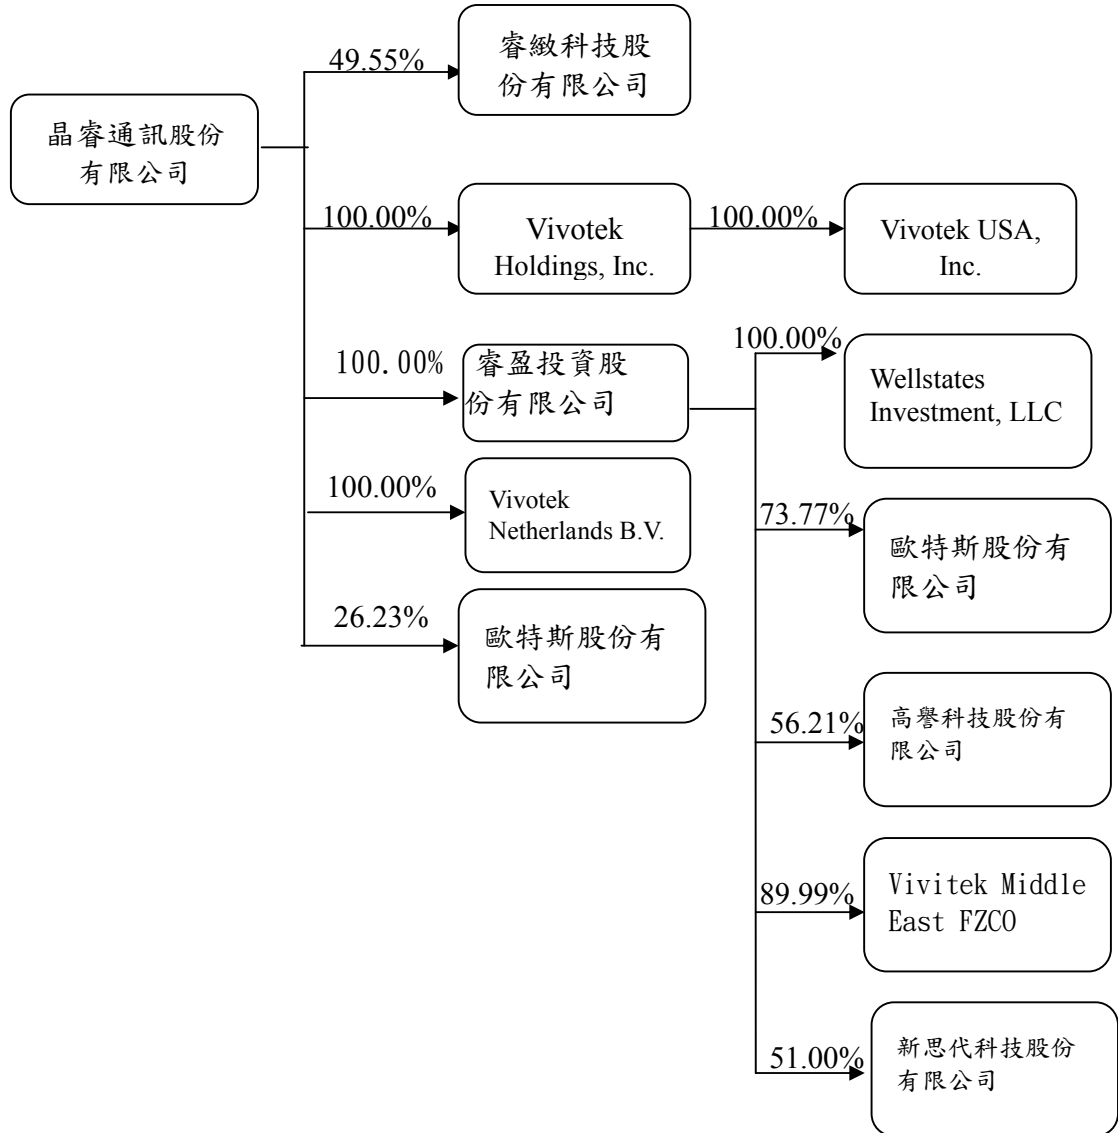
晶睿通訊股份有限公司

49.55%
睿緻科技股份有限公司

100.00%
Vivotek Holdings, Inc.

100.00%
Vivotek USA, Inc.

100.00%
睿盈投資股份有限公司

100.00%
Wellstates Investment, LLC

100.00%
Vivotek Netherlands B.V.

73.77%
歐特斯股份有限公司

26.23%
歐特斯股份有限公司

56.21%
高譽科技股份有限公司

89.99%
Vivitek Middle East FZCO

51.00%
新思代科技股份有限公司